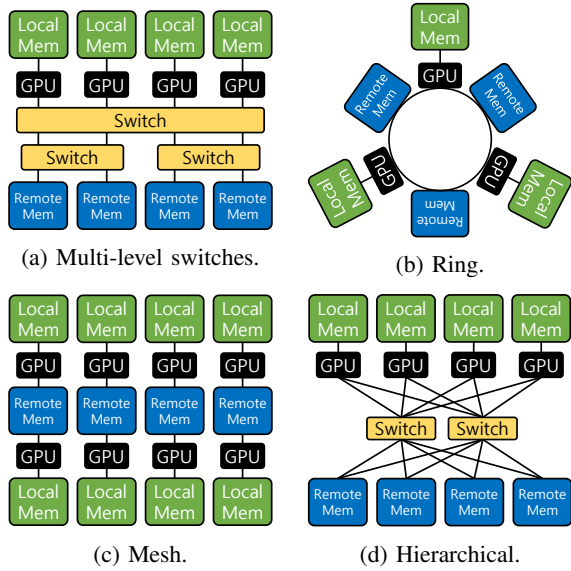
Local Mem
Local Mem
Local Mem
Local Mem
GPU
GPU
GPU
GPU
Switch
Switch
Switch
Remote Mem
Remote Mem
Remote Mem
Remote Mem

(a) Multi-level switches.

Local Mem
GPU
Remote Mem
Remote Mem
GPU
GPU
Local Mem
Local Mem
Remote Mem

(b) Ring.

Local Mem
Local Mem
Local Mem
Local Mem
GPU
GPU
GPU
GPU
Remote Mem
Remote Mem
Remote Mem
Remote Mem
GPU
GPU
GPU
GPU
Local Mem
Local Mem
Local Mem
Local Mem

(c) Mesh.

Local Mem
Local Mem
Local Mem
Local Mem
GPU
GPU
GPU
GPU
Switch
Switch
Remote Mem
Remote Mem
Remote Mem
Remote Mem

(d) Hierarchical.